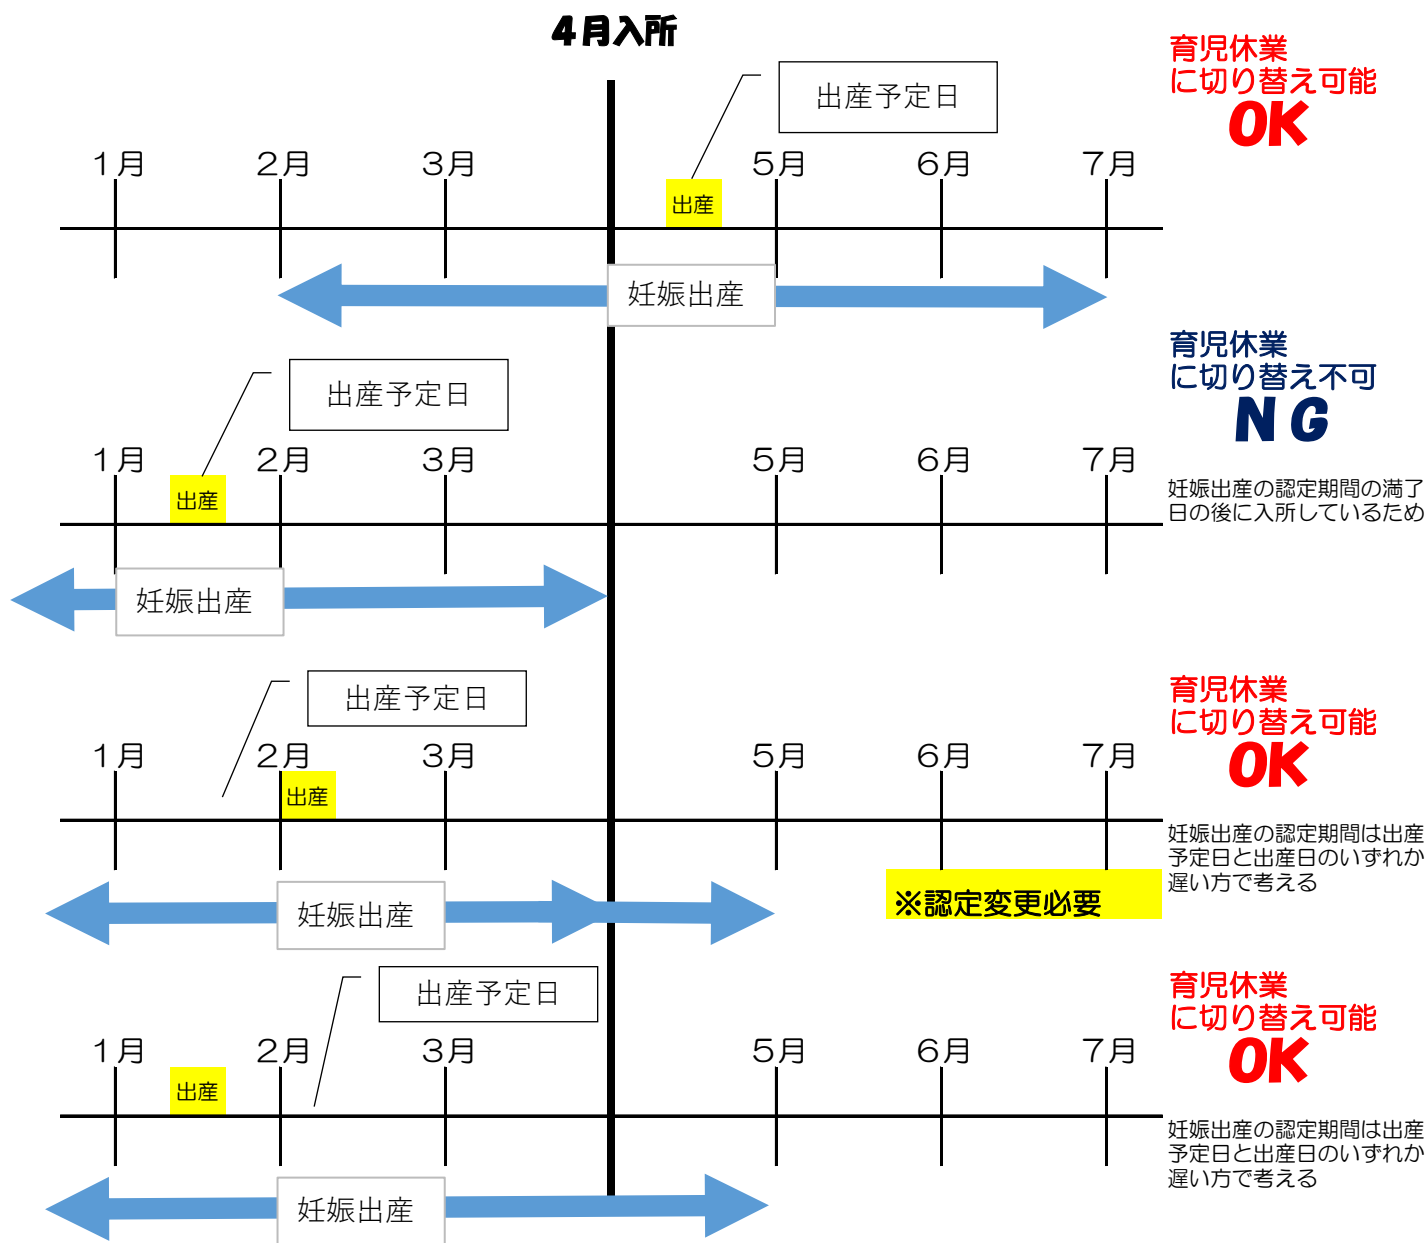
4月入所

出産予定日

1月 2月 3月 出産 5月 6月 7月

妊娠出産

育児休業
に切り替え可能
OK

出産予定日

1月 出産 2月 3月 5月 6月 7月

妊娠出産

育児休業
に切り替え不可
NG

妊娠出産の認定期間の満了日の後に入所しているため

出産予定日

1月 2月 出産 3月 5月 6月 7月

妊娠出産

※認定変更必要

育児休業
に切り替え可能
OK

妊娠出産の認定期間は出産予定日と出産日のいずれか遅い方で考える

出産予定日

1月 出産 2月 3月 5月 6月 7月

妊娠出産

育児休業
に切り替え可能
OK

妊娠出産の認定期間は出産予定日と出産日のいずれか遅い方で考える